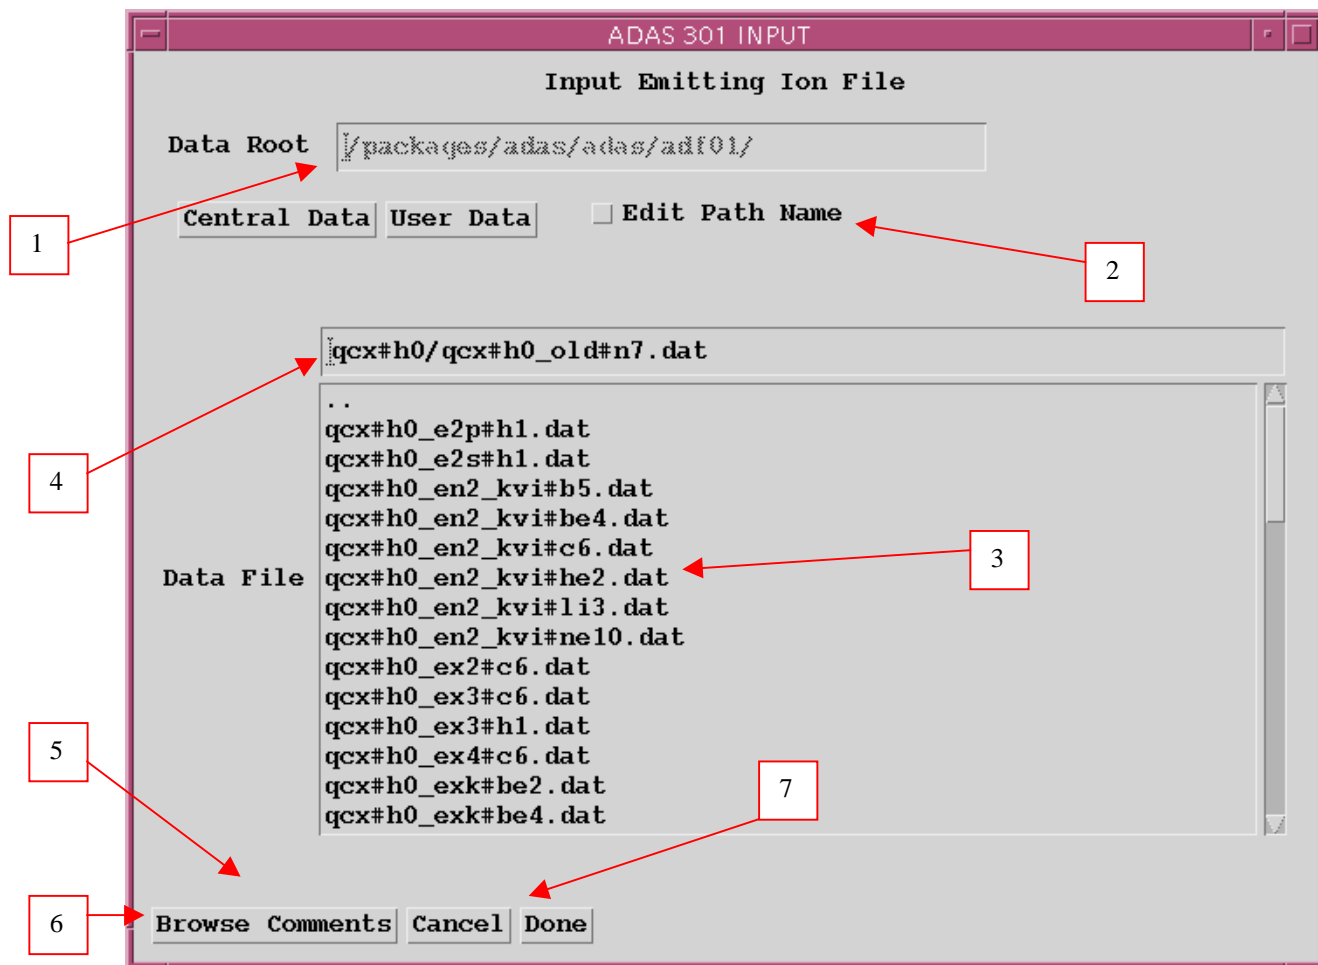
ADAS 301 INPUT

Input Emitting Ion File

Data Root /packages/adas/adas/adf01/

1

Central Data User Data

Edit Path Name

2

qcx#h0/qcx#h0_old#n7.dat

4

..
qcx#h0_e2p#h1.dat
qcx#h0_e2s#h1.dat
qcx#h0_en2_kvi#b5.dat
qcx#h0_en2_kvi#be4.dat
qcx#h0_en2_kvi#c6.dat
qcx#h0_en2_kvi#he2.dat
qcx#h0_en2_kvi#li3.dat
qcx#h0_en2_kvi#ne10.dat
qcx#h0_ex2#c6.dat
qcx#h0_ex3#c6.dat
qcx#h0_ex3#h1.dat
qcx#h0_ex4#c6.dat
qcx#h0_exk#be2.dat
qcx#h0_exk#be4.dat

Data File

3

5

7

6

Browse Comments Cancel Done